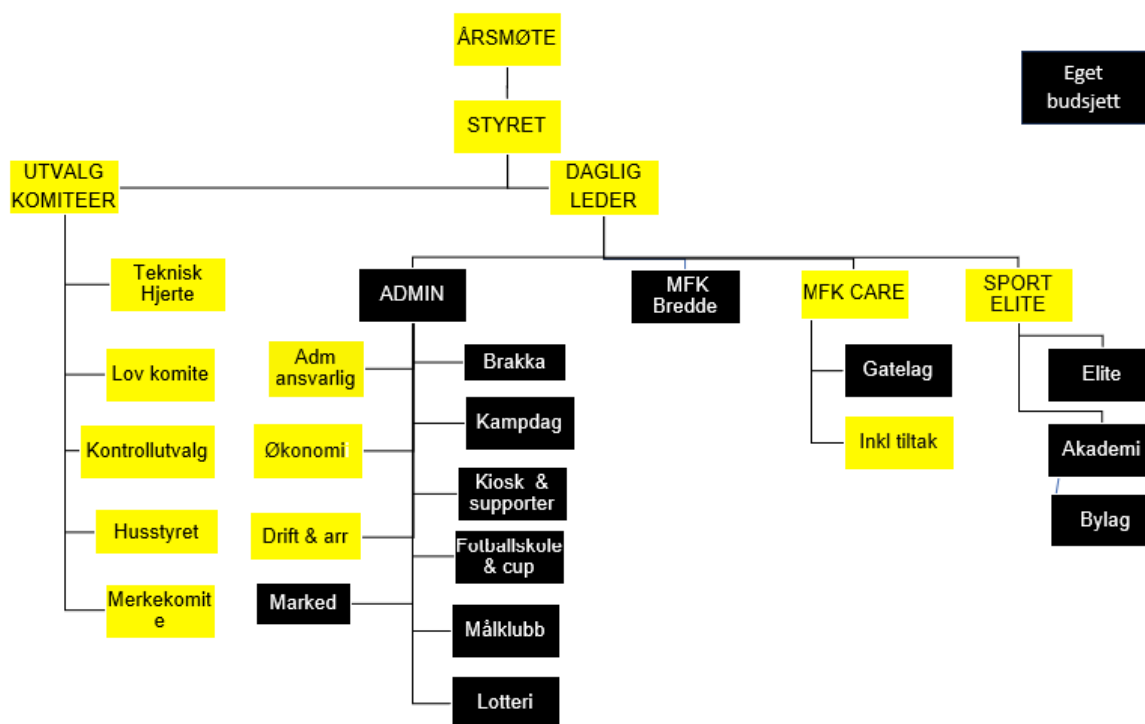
ÅRSMØTE

STYRET

UTVALG KOMITEER

DAGLIG LEDER

Eget budsjett

Teknisk Hjerte

Lov komite

Kontrollutvalg

Husstyret

Merkekomit e

ADMIN

Adm ansvarlig

Økonomi

Drift & arr

Marked

Brakka

Kampdag

Kiosk & supporter

Fotballskole & cup

Målklubb

Lotteri

MFK Bredde

MFK CARE

Gatelag

Inkl tiltak

SPORT ELITE

Elite

Akademi

Bylag